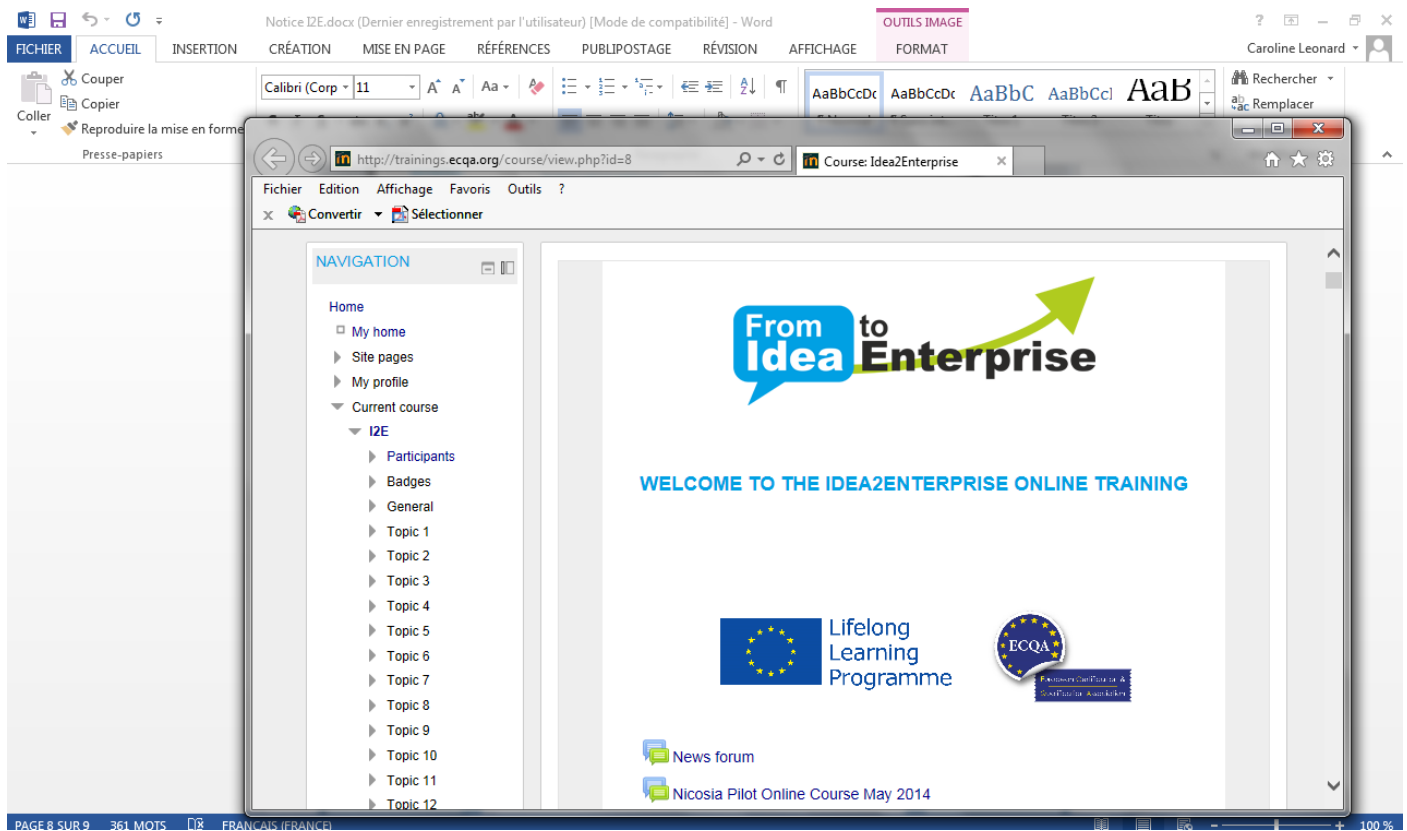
Notice I2E.docx (Dernier enregistrement par l'utilisateur) [Mode de compatibilité] - Word
OUTILS IMAGE
? – ×
FICHIER ACCUEIL INSERTION CRÉATION MISE EN PAGE RÉFÉRENCES PUBLIPOSTAGE RÉVISION AFFICHAGE FORMAT
Caroline Leonard

Couper
Copier
Coller
Reproduire la mise en forme
Presse-papiers
Calibri (Corp 11
Aa
AaBbCcDc AaBbCcDc AaBbC AaBbCcI AaB
Rechercher
Remplacer

http://trainings.ecqa.org/course/view.php?id=8
Course: Idea2Enterprise
Fichier Edition Affichage Favoris Outils ?
Convertir Sélectionner

NAVIGATION
Home
My home
Site pages
My profile
Current course
I2E
Participants
Badges
General
Topic 1
Topic 2
Topic 3
Topic 4
Topic 5
Topic 6
Topic 7
Topic 8
Topic 9
Topic 10
Topic 11
Topic 12

From to Idea Enterprise

WELCOME TO THE IDEA2ENTERPRISE ONLINE TRAINING

Lifelong Learning Programme
ECQA
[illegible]

News forum
Nicosia Pilot Online Course May 2014

PAGE 8 SUR 9 361 MOTS FRANÇAIS (FRANCE) 100 %